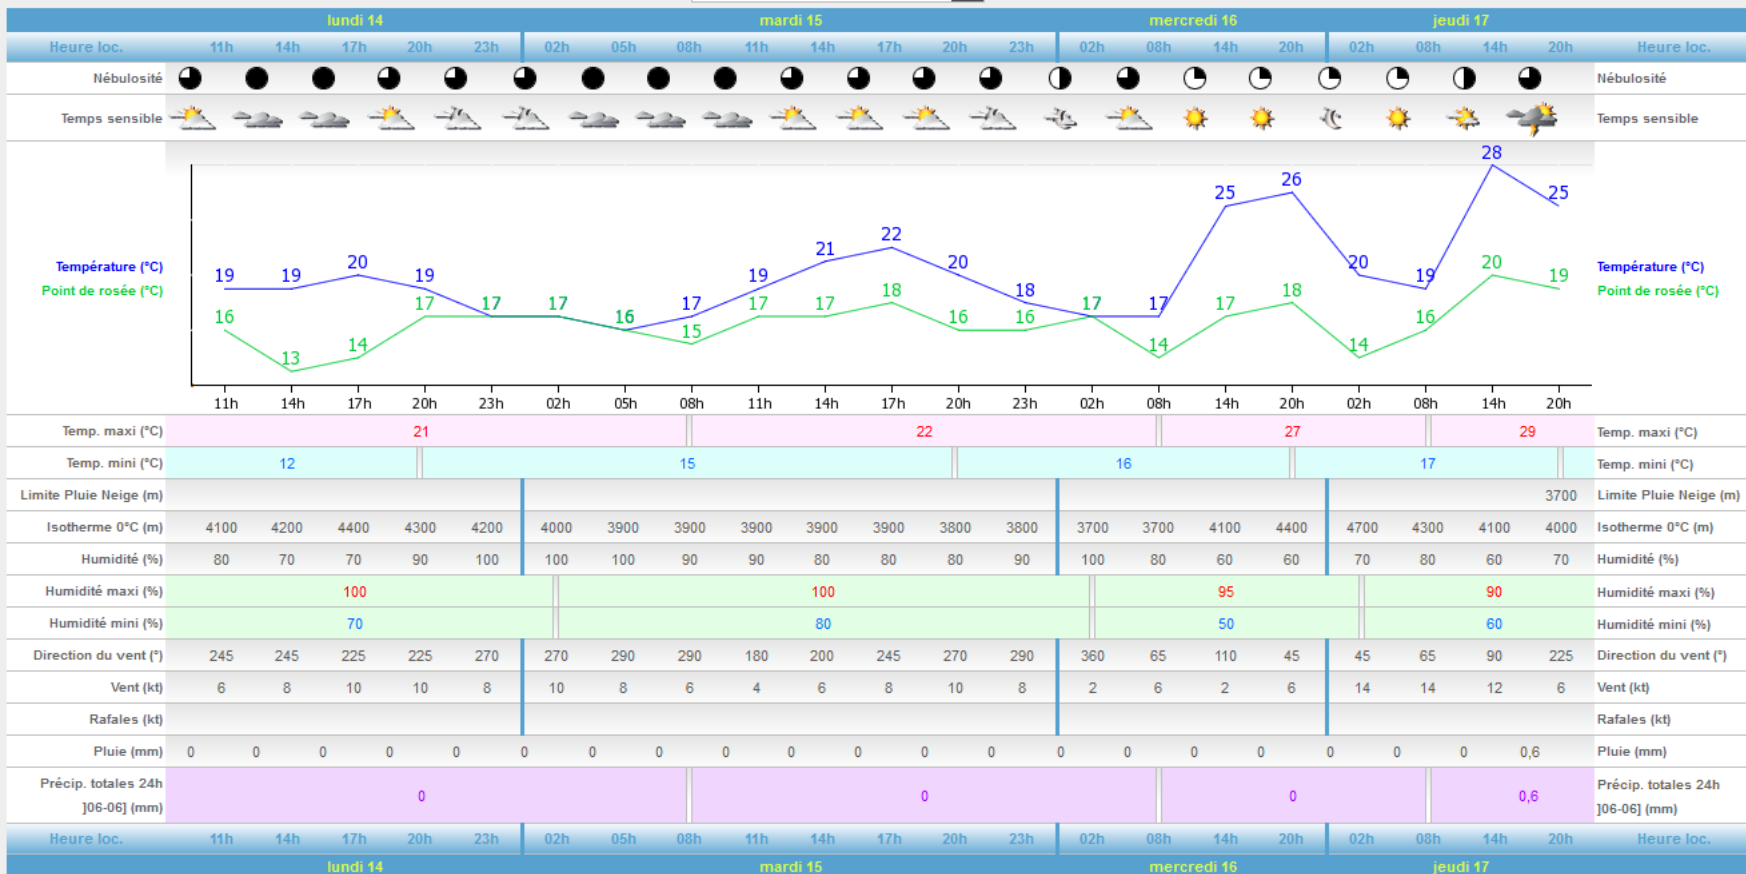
| | lundi 14 | | | | | mardi 15 | | | | | | | | mercredi 16 | | | | jeudi 17 | | | | |
|---|---|---|---|---|---|---|---|---|---|---|---|---|---|---|---|---|---|---|---|---|---|---|
| Heure loc. | 11h | 14h | 17h | 20h | 23h | 02h | 05h | 08h | 11h | 14h | 17h | 20h | 23h | 02h | 08h | 14h | 20h | 02h | 08h | 14h | 20h | Heure loc. |
| Nébulosité | | | | | | | | | | | | | | | | | | | | | | Nébulosité |
| Temps sensible | | | | | | | | | | | | | | | | | | | | | | Temps sensible |

Température (°C)
Point de rosée (°C)

19 19 20 19 17 17 16 17 19 21 22 20 18 17 17 25 26 20 19 28 25
16 13 14 17 17 17 16 15 17 17 18 16 16 17 14 17 18 14 16 20 19

11h 14h 17h 20h 23h 02h 05h 08h 11h 14h 17h 20h 23h 02h 08h 14h 20h 02h 08h 14h 20h

Température (°C)
Point de rosée (°C)

| Temp. maxi (°C) | 21 | 22 | 27 | 29 | Temp. maxi (°C) |
|---|---|---|---|---|---|
| Temp. mini (°C) | 12 | 15 | 16 | 17 | Temp. mini (°C) |

| Limite Pluie Neige (m) | | | | | | | | | | | | | | | | | | | | | 3700 | Limite Pluie Neige (m) |
|---|---|---|---|---|---|---|---|---|---|---|---|---|---|---|---|---|---|---|---|---|---|---|
| Isotherme 0°C (m) | 4100 | 4200 | 4400 | 4300 | 4200 | 4000 | 3900 | 3900 | 3900 | 3900 | 3900 | 3800 | 3800 | 3700 | 3700 | 4100 | 4400 | 4700 | 4300 | 4100 | 4000 | Isotherme 0°C (m) |
| Humidité (%) | 80 | 70 | 70 | 90 | 100 | 100 | 100 | 90 | 90 | 80 | 80 | 80 | 90 | 100 | 80 | 60 | 60 | 70 | 80 | 60 | 70 | Humidité (%) |

| Humidité maxi (%) | 100 | 100 | 95 | 90 | Humidité maxi (%) |
|---|---|---|---|---|---|
| Humidité mini (%) | 70 | 80 | 50 | 60 | Humidité mini (%) |

| Direction du vent (°) | 245 | 245 | 225 | 225 | 270 | 270 | 290 | 290 | 180 | 200 | 245 | 270 | 290 | 360 | 65 | 110 | 45 | 45 | 65 | 90 | 225 | Direction du vent (°) |
|---|---|---|---|---|---|---|---|---|---|---|---|---|---|---|---|---|---|---|---|---|---|---|
| Vent (kt) | 6 | 8 | 10 | 10 | 8 | 10 | 8 | 6 | 4 | 6 | 8 | 10 | 8 | 2 | 6 | 2 | 6 | 14 | 14 | 12 | 6 | Vent (kt) |
| Rafales (kt) | | | | | | | | | | | | | | | | | | | | | | Rafales (kt) |
| Pluie (mm) | 0 | 0 | 0 | 0 | 0 | 0 | 0 | 0 | 0 | 0 | 0 | 0 | 0 | 0 | 0 | 0 | 0 | 0 | 0 | 0 | 0,6 | Pluie (mm) |

| Précip. totales 24h ]06-06] (mm) | 0 | 0 | 0 | 0,6 | Précip. totales 24h ]06-06] (mm) |
|---|---|---|---|---|---|

| Heure loc. | 11h | 14h | 17h | 20h | 23h | 02h | 05h | 08h | 11h | 14h | 17h | 20h | 23h | 02h | 08h | 14h | 20h | 02h | 08h | 14h | 20h | Heure loc. |
|---|---|---|---|---|---|---|---|---|---|---|---|---|---|---|---|---|---|---|---|---|---|---|

lundi 14 mardi 15 mercredi 16 jeudi 17